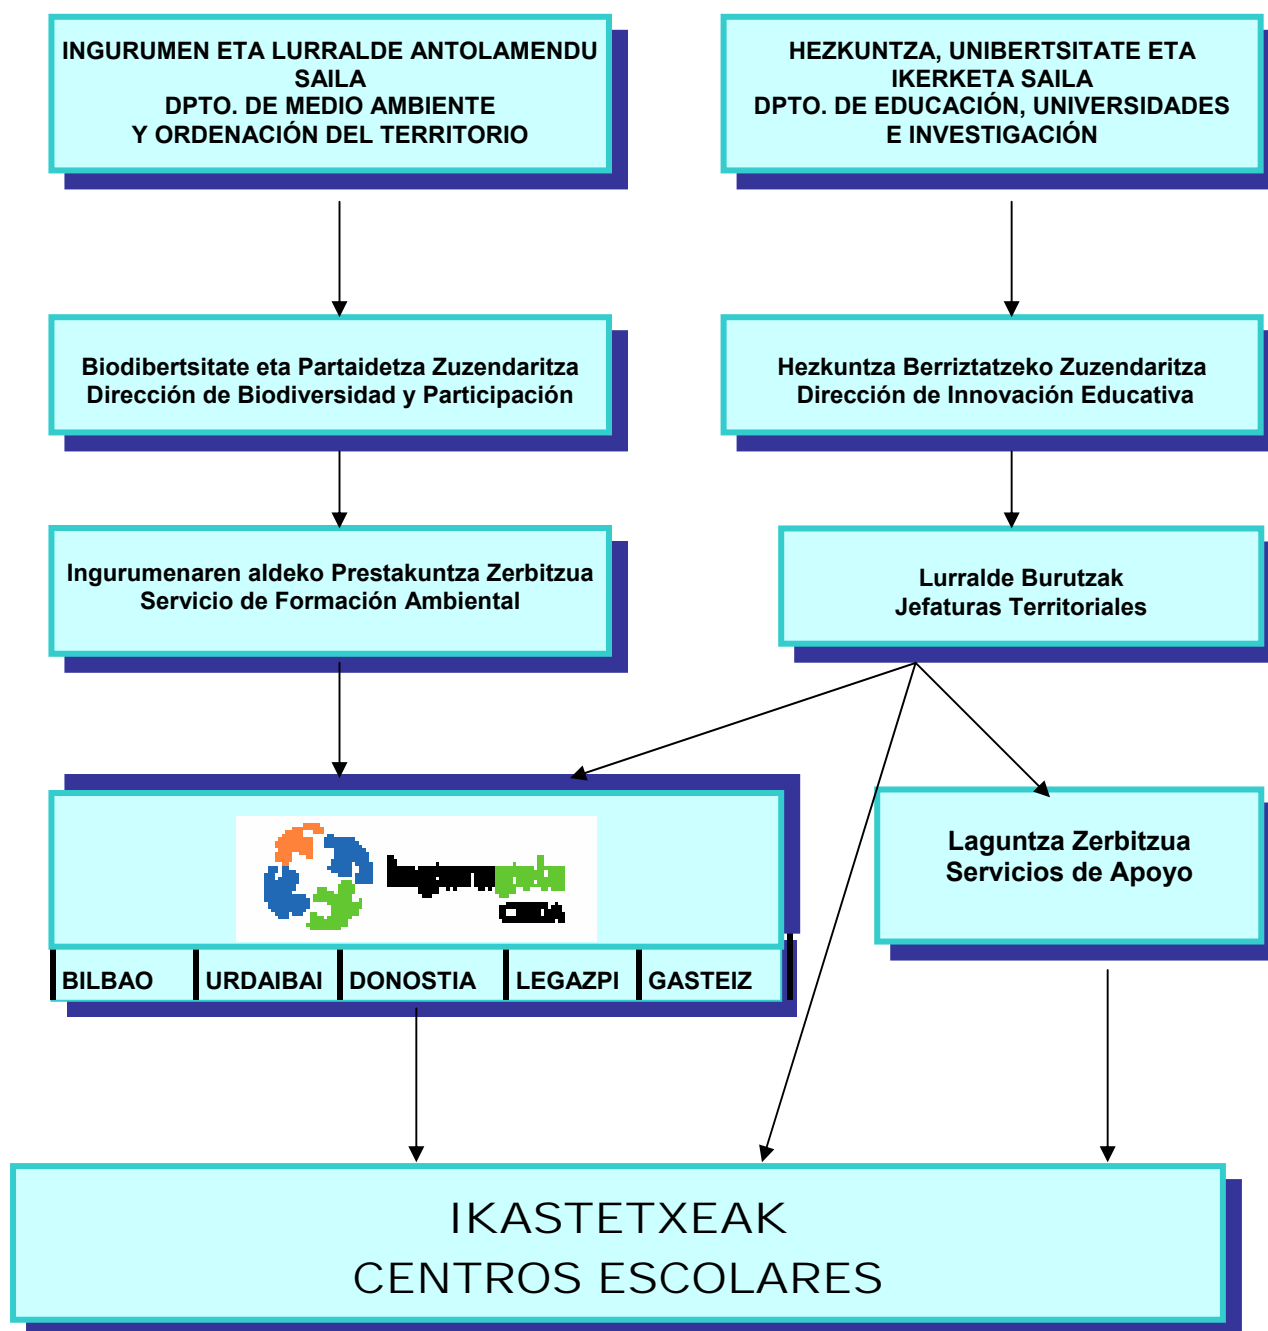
INGURUMEN ETA LURRALDE ANTOLAMENDU SAILA
DPTO. DE MEDIO AMBIENTE
Y ORDENACIÓN DEL TERRITORIO

HEZKUNTZA, UNIBERTSITATE ETA IKERKETA SAILA
DPTO. DE EDUCACIÓN, UNIVERSIDADES E INVESTIGACIÓN

Biodibertsitate eta Partaidetza Zuzendaritza
Dirección de Biodiversidad y Participación

Hezkuntza Berriztatzeko Zuzendaritza
Dirección de Innovación Educativa

Ingurumenaren aldeko Prestakuntza Zerbitzua
Servicio de Formación Ambiental

Lurralde Burutzak
Jefaturas Territoriales

Ingurugela
CEIDA

BILBAO | URDAIBAI | DONOSTIA | LEGAZPI | GASTEIZ

Laguntza Zerbitzua
Servicios de Apoyo

IKASTETXEAK
CENTROS ESCOLARES